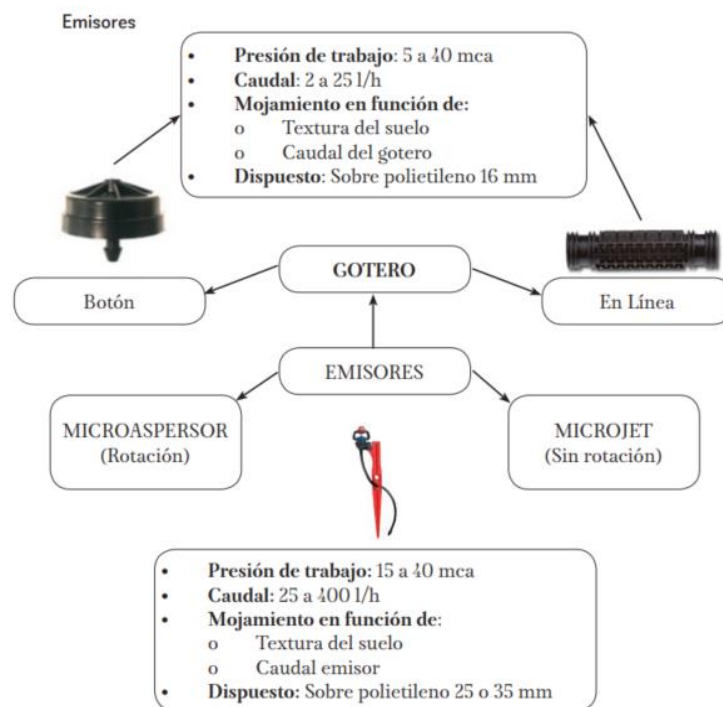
Emisores

- **Presión de trabajo**: 5 a 40 mca
- **Caudal**: 2 a 25 l/h
- **Mojamiento en función de:**
  - o Textura del suelo
  - o Caudal del gotero
- **Dispuesto**: Sobre polietileno 16 mm

GOTERO

Botón

En Línea

EMISORES

MICROASPERSOR (Rotación)

MICROJET (Sin rotación)

- **Presión de trabajo:** 15 a 40 mca
- **Caudal:** 25 a 400 l/h
- **Mojamiento en función de**:
  - o Textura del suelo
  - o Caudal emisor
- **Dispuesto:** Sobre polietileno 25 o 35 mm